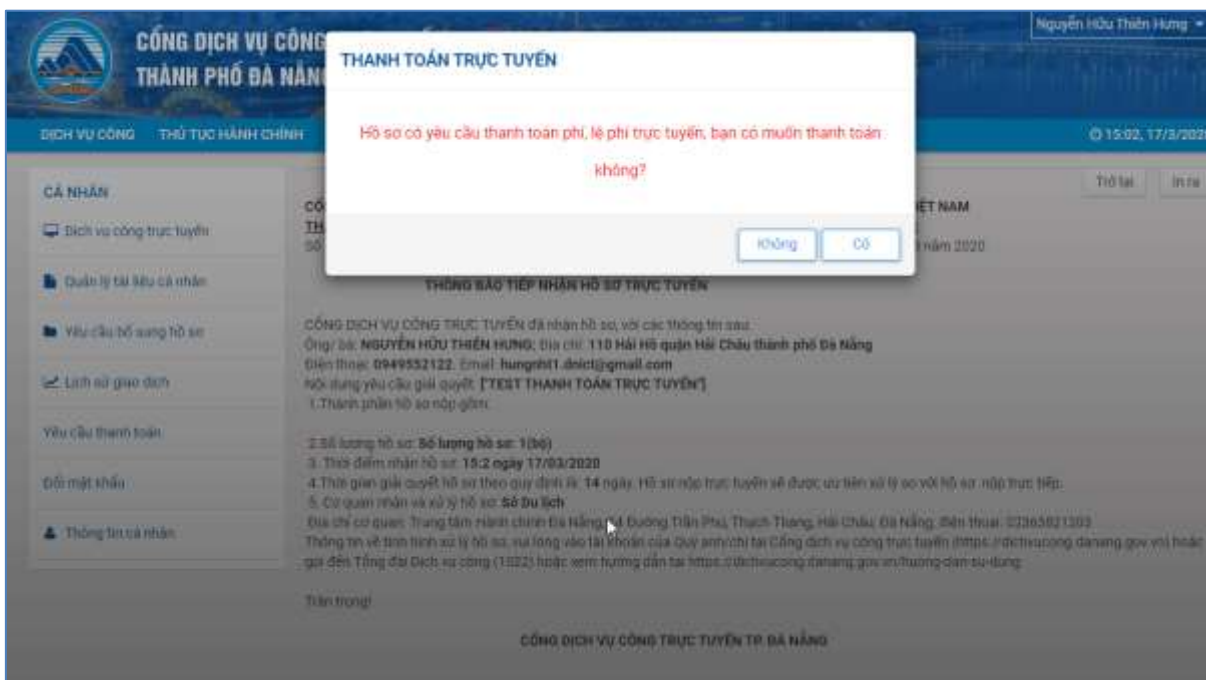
CỔNG DỊCH VỤ CÔNG
THÀNH PHỐ ĐÀ NẴNG

Nguyễn Hữu Thiên Hưng

DỊCH VỤ CÔNG THỦ TỤC HÀNH CHÍNH

15:02, 17/3/2020

THANH TOÁN TRỰC TUYẾN

Hồ sơ có yêu cầu thanh toán phí, lệ phí trực tuyến, bạn có muốn thanh toán không?

Không Có

CÁ NHÂN

Dịch vụ công trực tuyến

Quản lý tài liệu cá nhân

Yêu cầu bổ sung hồ sơ

Lịch sử giao dịch

Yêu cầu thanh toán

Đổi mật khẩu

Thông tin cá nhân

Trở lại In ra

CỘ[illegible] ỆT NAM
TH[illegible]
Số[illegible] năm 2020

THÔNG BÁO TIẾP NHẬN HỒ SƠ TRỰC TUYẾN

CỔNG DỊCH VỤ CÔNG TRỰC TUYẾN đã nhận hồ sơ, với các thông tin sau:
Ông/ bà: NGUYỄN HỮU THIÊN HƯNG; Địa chỉ: 110 Hải Hồ quận Hải Châu thành phố Đà Nẵng
Điện thoại: 0949552122. Email: hungnht1.dnict@gmail.com
Nội dung yêu cầu giải quyết: ["TEST THANH TOÁN TRỰC TUYẾN"]
1.Thành phần hồ sơ nộp gồm:

2.Số lượng hồ sơ: Số lượng hồ sơ: 1(bộ)
3. Thời điểm nhận hồ sơ: 15:2 ngày 17/03/2020
4.Thời gian giải quyết hồ sơ theo quy định là: 14 ngày. Hồ sơ nộp trực tuyến sẽ được ưu tiên xử lý so với hồ sơ nộp trực tiếp.
5. Cơ quan nhận và xử lý hồ sơ: Sở Du lịch
Địa chỉ cơ quan: Trung tâm Hành chính Đà Nẵng, 24 Đường Trần Phú, Thạch Thang, Hải Châu, Đà Nẵng; điện thoại: 02363821303
Thông tin về tình hình xử lý hồ sơ, vui lòng vào tài khoản của Quý anh/chị tại Cổng dịch vụ công trực tuyến (https://dichvucong.danang.gov.vn) hoặc gọi đến Tổng đài Dịch vụ công (1022) hoặc xem hướng dẫn tại https://dichvucong.danang.gov.vn/huong-dan-su-dung

Trân trọng!

CỔNG DỊCH VỤ CÔNG TRỰC TUYẾN TP. ĐÀ NẴNG